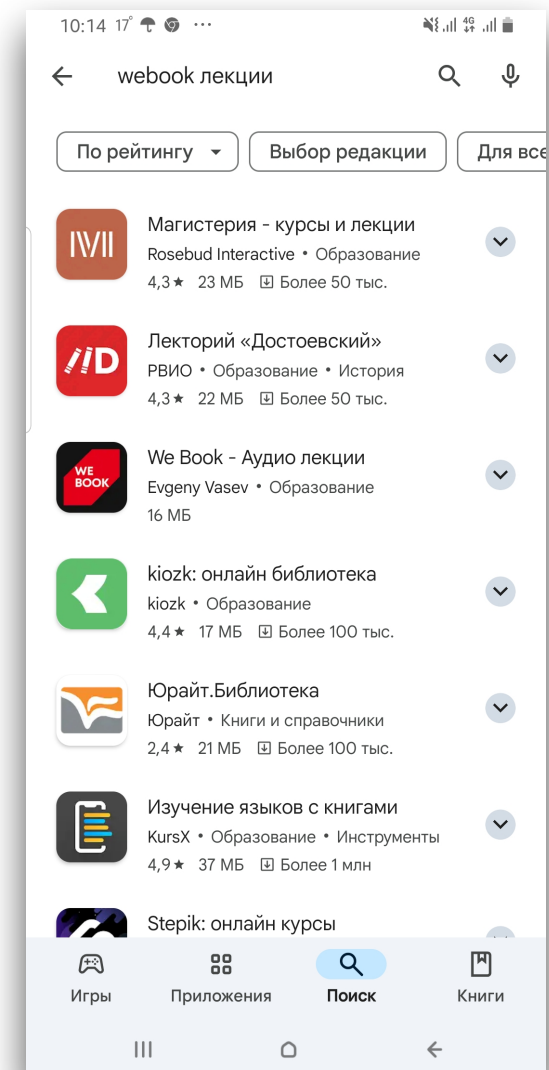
10:14 17° ···

webook лекции

По рейтингу Выбор редакции Для все

IVII
Магистерия - курсы и лекции
Rosebud Interactive • Образование
4,3★ 23 МБ Более 50 тыс.

Лекторий «Достоевский»
РВИО • Образование • История
4,3★ 22 МБ Более 50 тыс.

WE BOOK
We Book - Аудио лекции
Evgeny Vasev • Образование
16 МБ

kiozk: онлайн библиотека
kiozk • Образование
4,4★ 17 МБ Более 100 тыс.

Юрайт.Библиотека
Юрайт • Книги и справочники
2,4★ 21 МБ Более 100 тыс.

Изучение языков с книгами
KursX • Образование • Инструменты
4,9★ 37 МБ Более 1 млн

Stepik: онлайн курсы

Игры Приложения Поиск Книги